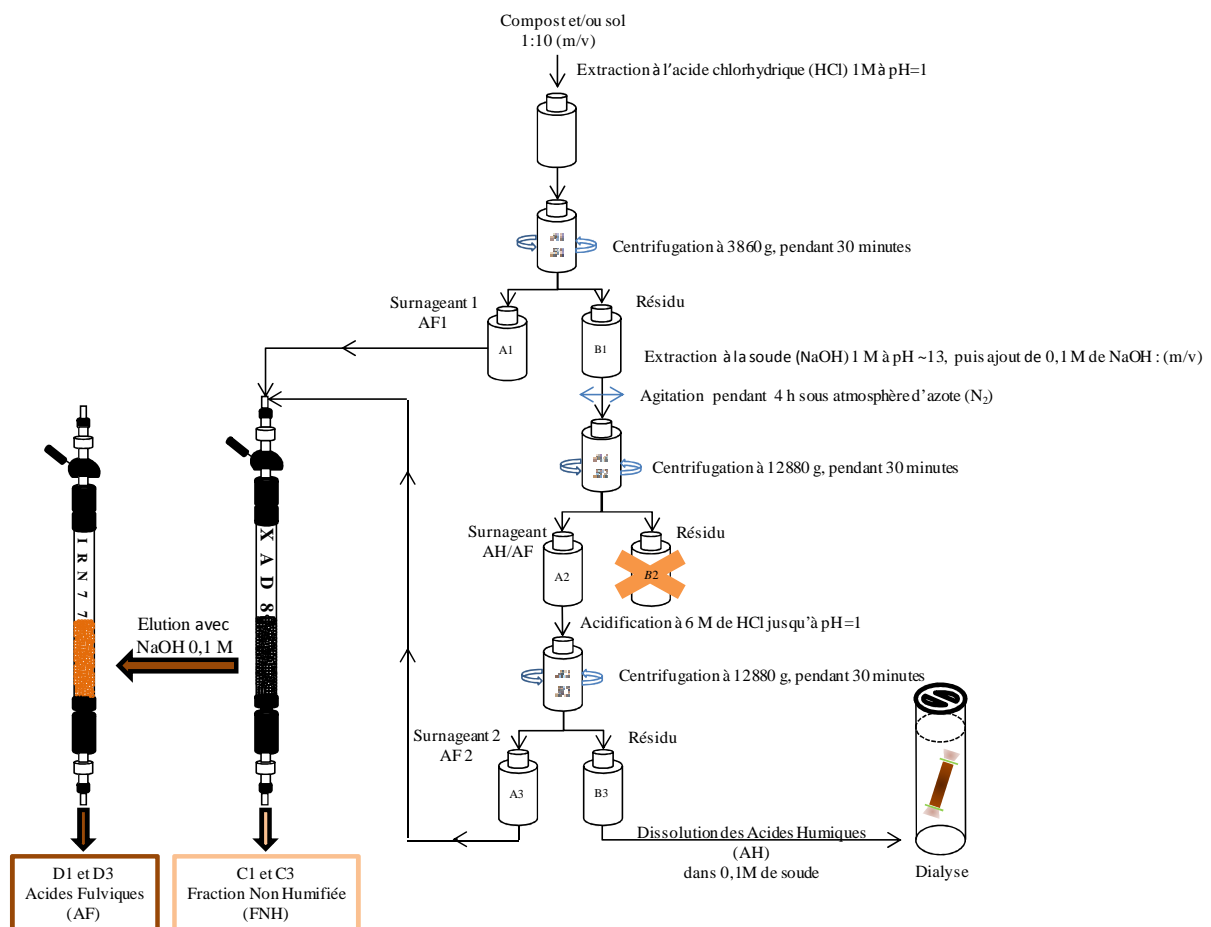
Compost et/ou sol
1:10 (m/v)

Extraction à l'acide chlorhydrique (HCl) 1M à pH=1

Centrifugation à 3860 g, pendant 30 minutes

Surnageant 1
AF1

Résidu

A1

B1

Extraction à la soude (NaOH) 1 M à pH ~13, puis ajout de 0,1 M de NaOH : (m/v)

Agitation pendant 4 h sous atmosphère d'azote ($N_2$)

Centrifugation à 12880 g, pendant 30 minutes

Surnageant
AH/AF

Résidu

A2

B2

Acidification à 6 M de HCl jusqu'à pH=1

Centrifugation à 12880 g, pendant 30 minutes

Surnageant 2
AF 2

Résidu

A3

B3

Dissolution des Acides Humiques
(AH)
dans 0,1M de soude

Dialyse

I R N 7 7

X A D 8

Elution avec
NaOH 0,1 M

D1 et D3
Acides Fulviques
(AF)

C1 et C3
Fraction Non Humifiée
(FNH)